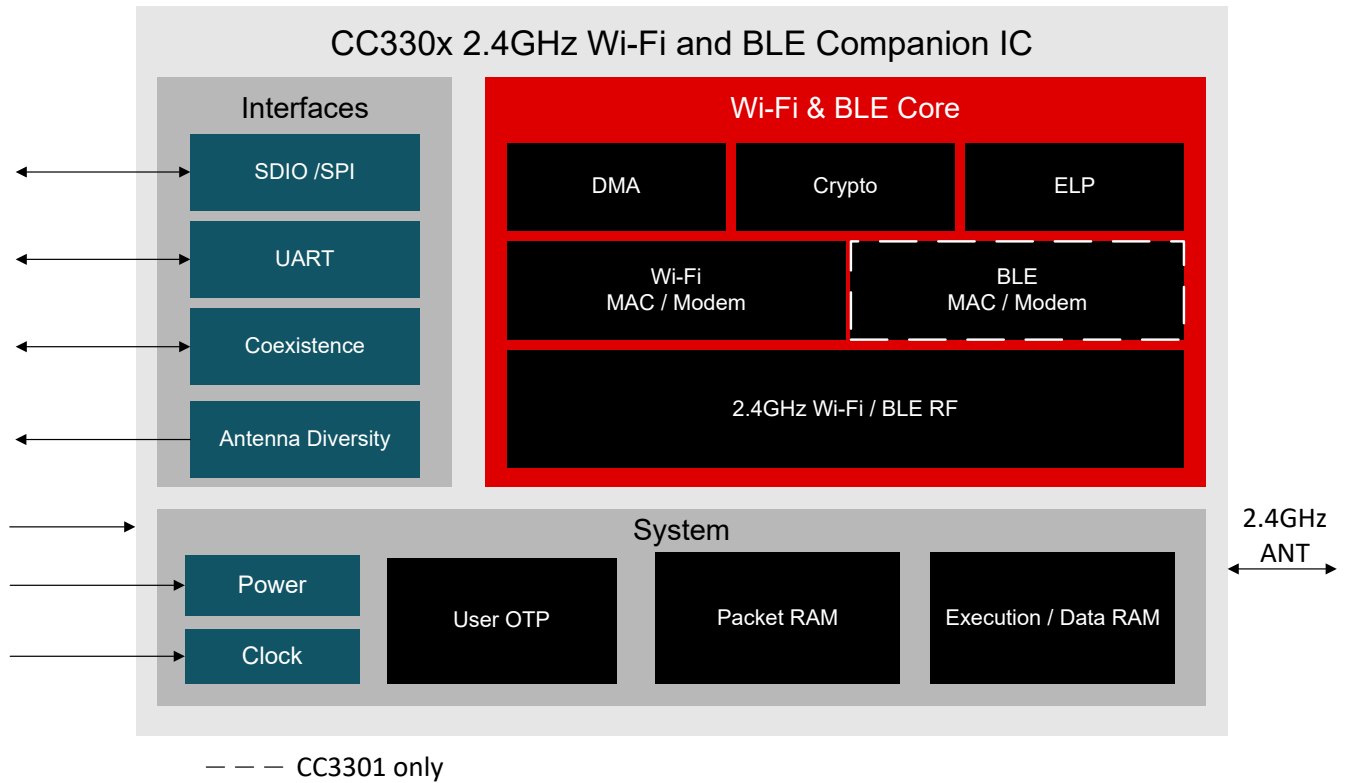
CC330x 2.4GHz Wi-Fi and BLE Companion IC

Interfaces

SDIO /SPI

UART

Coexistence

Antenna Diversity

Wi-Fi & BLE Core

DMA

Crypto

ELP

Wi-Fi
MAC / Modem

BLE
MAC / Modem

2.4GHz Wi-Fi / BLE RF

System

Power

Clock

User OTP

Packet RAM

Execution / Data RAM

2.4GHz
ANT

CC3301 only